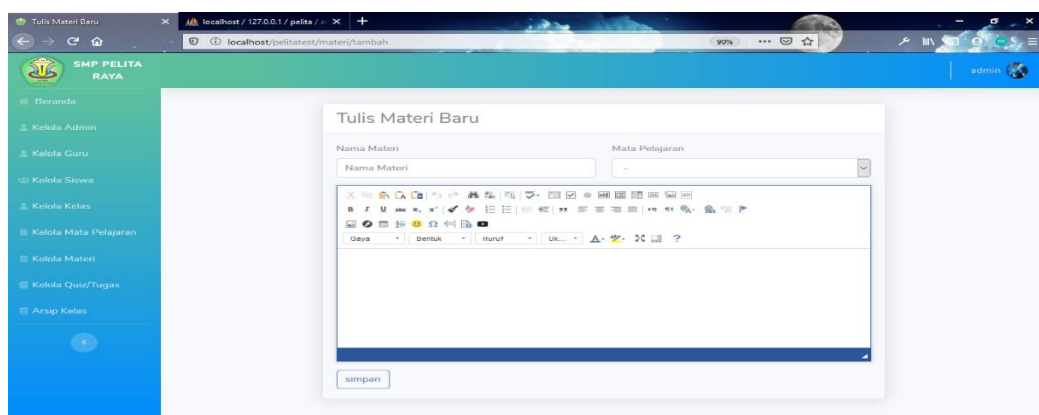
Tulis Materi Baru
localhost / 127.0.0.1 / pelita / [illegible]
localhost/pelitatest/materi/tambah
90%

SMP PELITA RAYA
admin

Beranda
Kelola Admin
Kelola Guru
Kelola Siswa
Kelola Kelas
Kelola Mata Pelajaran
Kelola Materi
Kelola Quiz/Tugas
Arsip Kelas

Tulis Materi Baru

Nama Materi
Nama Materi

Mata Pelajaran
-

Gaya
Bentuk
Huruf
Uk...
?

simpan